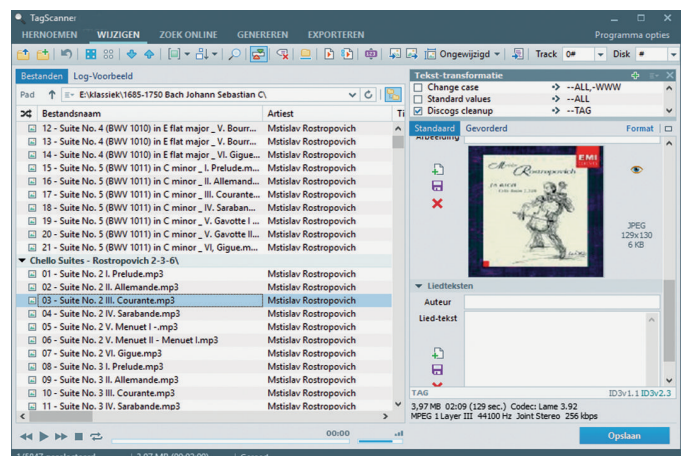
TagScanner

HERNOEMEN WIJZIGEN ZOEK ONLINE GENEREREN EXPORTEREN Programma opties

Ongewijzigd Track 0# Disk #

Bestanden Log-Voorbeeld

Pad E:\klassiek\1685-1750 Bach Johann Sebastian C\

| Bestandsnaam | Artiest |
|---|---|
| 12 - Suite No. 4 (BWV 1010) in E flat major _ V. Bourr... | Mstislav Rostropovich |
| 13 - Suite No. 4 (BWV 1010) in E flat major _ V. Bourr... | Mstislav Rostropovich |
| 14 - Suite No. 4 (BWV 1010) in E flat major _ VI. Gigue.... | Mstislav Rostropovich |
| 15 - Suite No. 5 (BWV 1011) in C minor _ I. Prelude.m... | Mstislav Rostropovich |
| 16 - Suite No. 5 (BWV 1011) in C minor _ II. Allemand... | Mstislav Rostropovich |
| 17 - Suite No. 5 (BWV 1011) in C minor _ III. Courante... | Mstislav Rostropovich |
| 18 - Suite No. 5 (BWV 1011) in C minor _ IV. Saraban... | Mstislav Rostropovich |
| 19 - Suite No. 5 (BWV 1011) in C minor _ V. Gavotte I ... | Mstislav Rostropovich |
| 20 - Suite No. 5 (BWV 1011) in C minor _ V. Gavotte II... | Mstislav Rostropovich |
| 21 - Suite No. 5 (BWV 1011) in C minor _ VI, Gigue.m... | Mstislav Rostropovich |
| Chello Suites - Rostropovich 2-3-6\ | |
| 01 - Suite No. 2 I. Prelude.mp3 | Mstislav Rostropovich |
| 02 - Suite No. 2 II. Allemande.mp3 | Mstislav Rostropovich |
| 03 - Suite No. 2 III. Courante.mp3 | Mstislav Rostropovich |
| 04 - Suite No. 2 IV. Sarabande.mp3 | Mstislav Rostropovich |
| 05 - Suite No. 2 V. Menuet I -.mp3 | Mstislav Rostropovich |
| 06 - Suite No. 2 V. Menuet II - Menuet I.mp3 | Mstislav Rostropovich |
| 07 - Suite No. 2 VI. Gigue.mp3 | Mstislav Rostropovich |
| 08 - Suite No. 3 I. Prelude.mp3 | Mstislav Rostropovich |
| 09 - Suite No. 3 II. Allemande.mp3 | Mstislav Rostropovich |
| 10 - Suite No. 3 III. Courante.mp3 | Mstislav Rostropovich |
| 11 - Suite No. 3 IV. Sarabande.mp3 | Mstislav Rostropovich |

00:00

Tekst-transformatie
Change case -> --ALL,-WWW
Standard values -> --ALL
Discogs cleanup -> --TAG

Standaard Gevorderd Format
Afbeelding

EMI
Rostropovich

JPEG
129x130
6 KB

Liedteksten
Auteur
Lied-tekst

TAG ID3v1.1 ID3v2.3
3,97 MB 02:09 (129 sec.) Codec: Lame 3.92
MPEG 1 Layer III 44100 Hz Joint Stereo 256 kbps

Opslaan